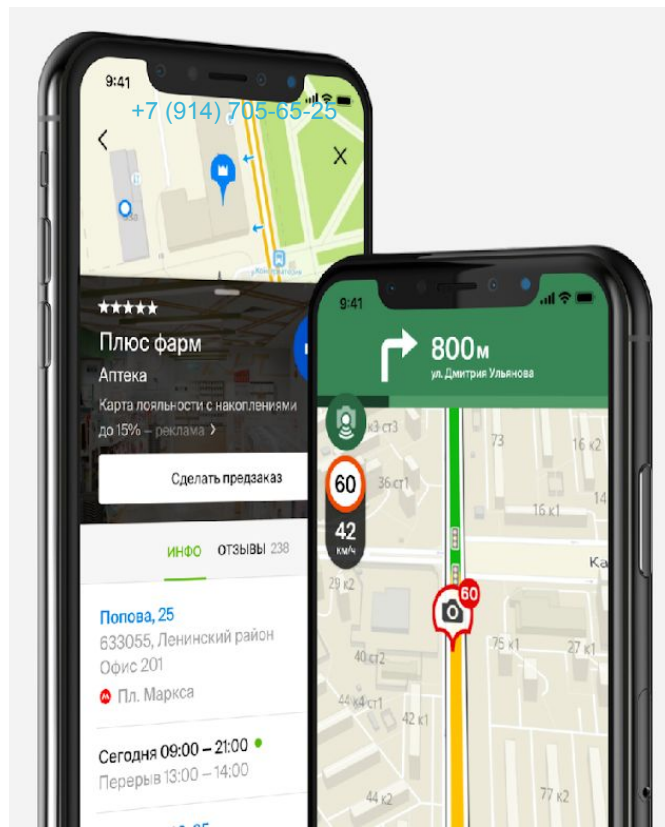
9:41

+7 (914) 705-65-25

★★★★★

Плюс фарм

Аптека

Карта лояльности с накоплениями до 15% – реклама ›

Сделать предзаказ

ИНФО ОТЗЫВЫ 238

Попова, 25
633055, Ленинский район
Офис 201

Пл. Маркса

Сегодня 09:00 – 21:00
Перерыв 13:00 – 14:00

9:41

800м
ул. Дмитрия Ульянова

60

42
км/ч

к3 ст3
73
16 к2
36 ст1
16 к1
Ка
60
42
40 ст2
45 к1
27 к1
40 к1
42 к1
44 к2
77 к2